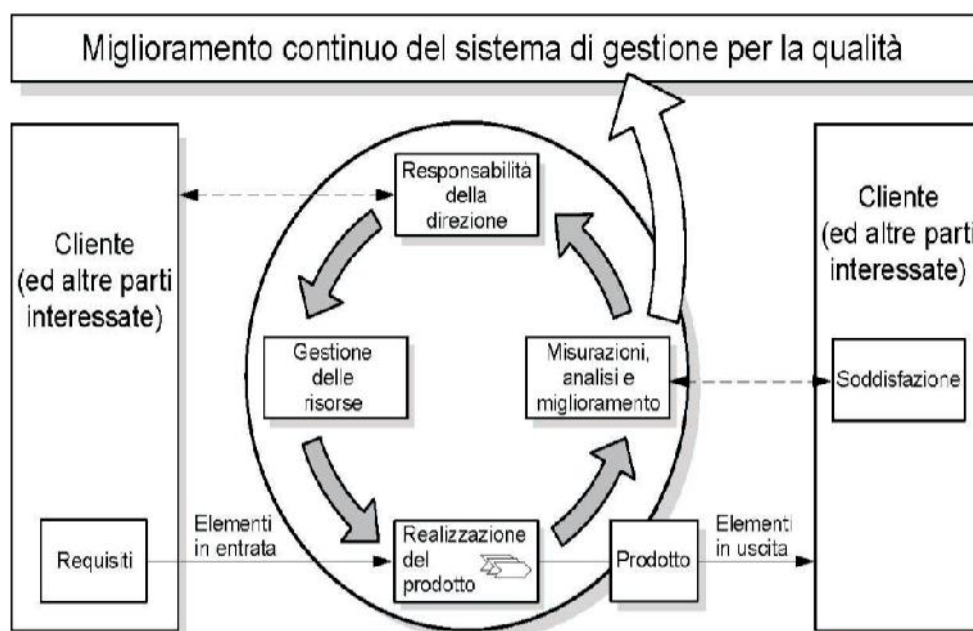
Miglioramento continuo del sistema di gestione per la qualità

Cliente (ed altre parti interessate)

Requisiti

Elementi in entrata

Responsabilità della direzione

Gestione delle risorse

Realizzazione del prodotto

Misurazioni, analisi e miglioramento

Prodotto

Elementi in uscita

Cliente (ed altre parti interessate)

Soddisfazione